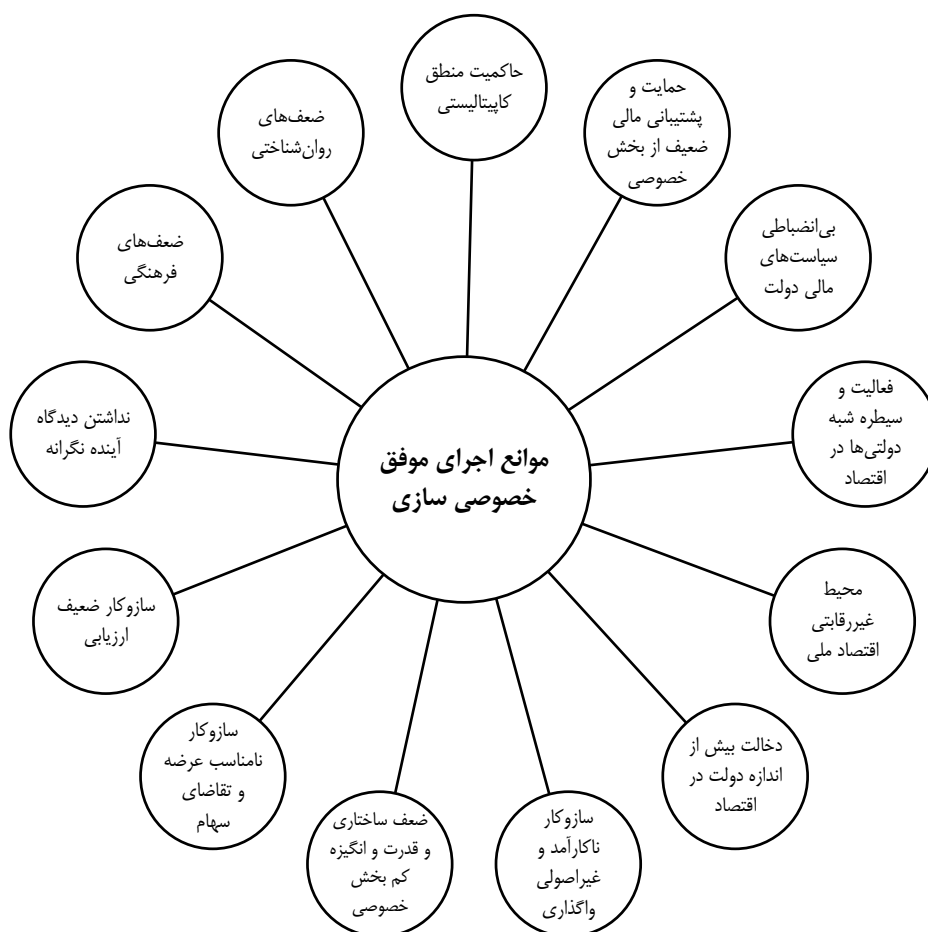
موانع اجرای موفق خصوصی سازی

حاکمیت منطق کاپیتالیستی

حمایت و پشتیبانی مالی ضعیف از بخش خصوصی

بی‌انضباطی سیاست‌های مالی دولت

فعالیت و سیطره شبه دولتی‌ها در اقتصاد

محیط غیررقابتی اقتصاد ملی

دخالت بیش از اندازه دولت در اقتصاد

سازوکار ناکارآمد و غیراصولی واگذاری

ضعف ساختاری و قدرت و انگیزه کم بخش خصوصی

سازوکار نامناسب عرضه و تقاضای سهام

سازوکار ضعیف ارزیابی

نداشتن دیدگاه آینده نگرانه

ضعف‌های فرهنگی

ضعف‌های روان‌شناختی